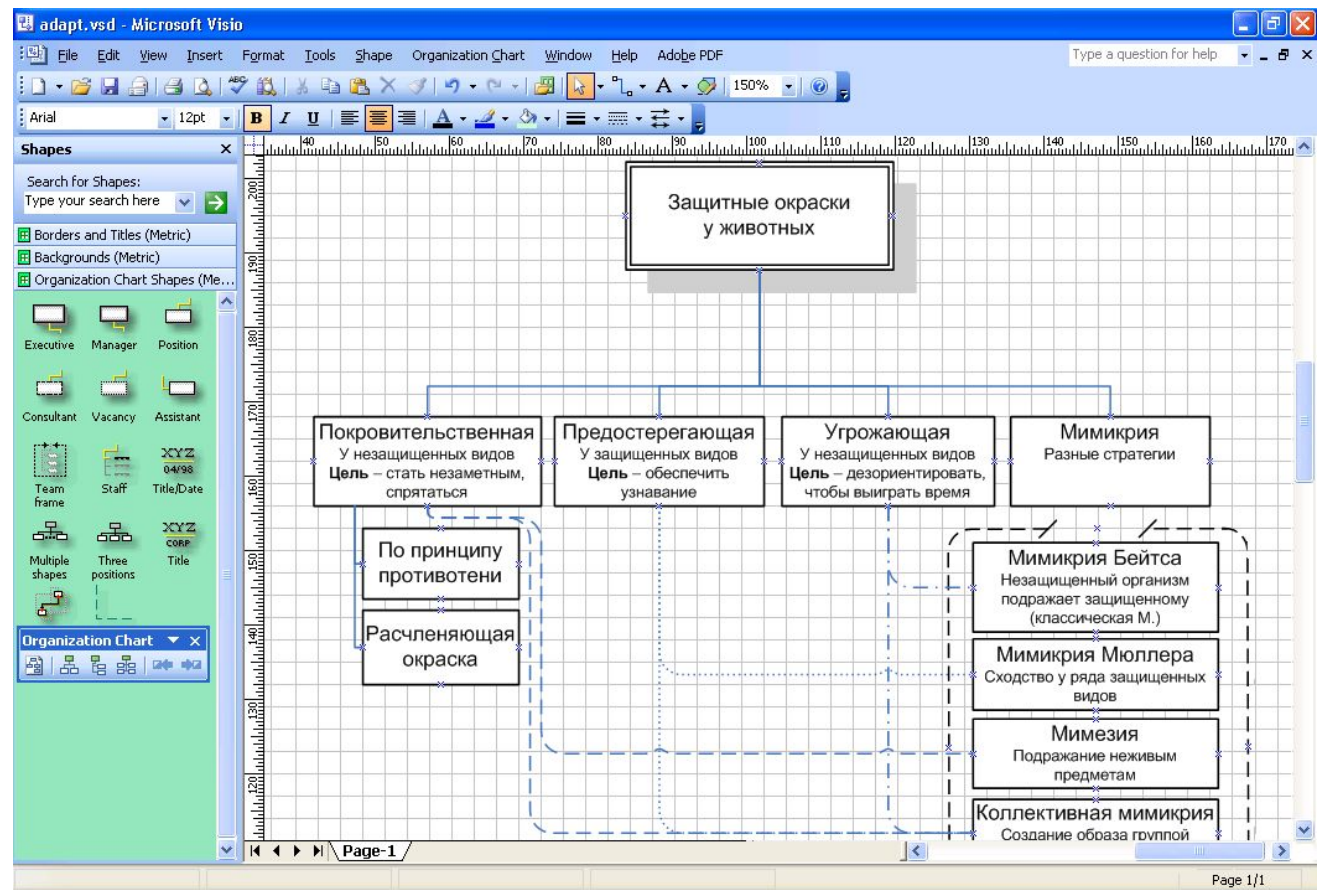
adapt.vsd - Microsoft Visio

File Edit View Insert Format Tools Shape Organization Chart Window Help Adobe PDF

Type a question for help

150%

Arial 12pt B I U

Shapes

Search for Shapes:
Type your search here

Borders and Titles (Metric)
Backgrounds (Metric)
Organization Chart Shapes (Me...

Executive Manager Position
Consultant Vacancy Assistant
Team frame Staff Title/Date
XYZ 04/98
Multiple shapes Three positions Title
XYZ CORP

Organization Chart

40 50 60 70 80 90 100 110 120 130 140 150 160 170

200 190 180 170 160 150 140 130 120

Защитные окраски у животных

Покровительственная
У незащищенных видов
**Цель** – стать незаметным, спрятаться

Предостерегающая
У защищенных видов
**Цель** – обеспечить узнавание

Угрожающая
У незащищенных видов
**Цель** – дезориентировать, чтобы выиграть время

Мимикрия
Разные стратегии

По принципу противотени

Расчленяющая окраска

Мимикрия Бейтса
Незащищенный организм подражает защищенному (классическая М.)

Мимикрия Мюллера
Сходство у ряда защищенных видов

Мимезия
Подражание неживым предметам

Коллективная мимикрия
Создание образа группой

Page-1

Page 1/1